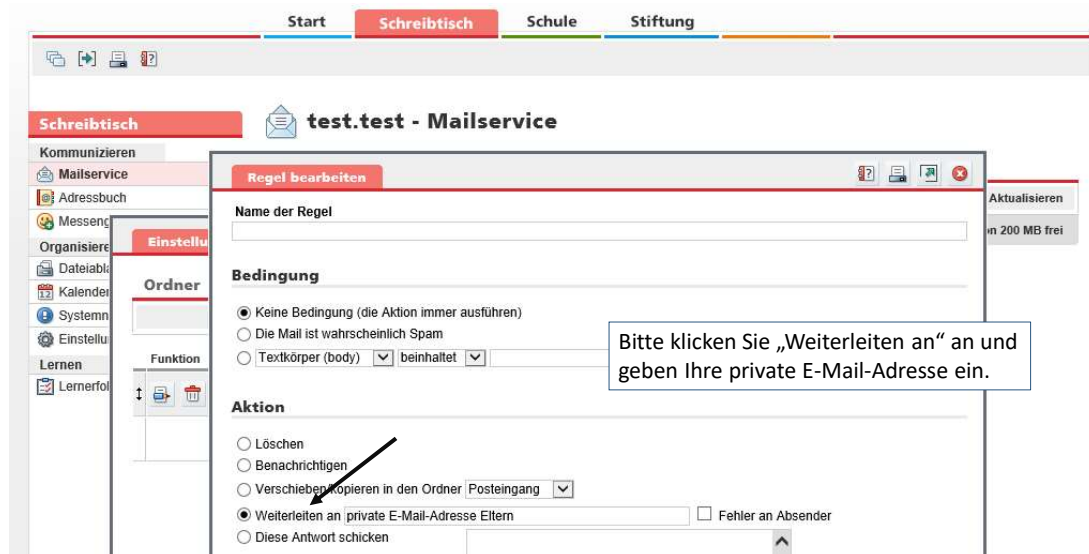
Start Schreibtisch Schule Stiftung

Schreibtisch

test.test - Mailservice

Kommunizieren
Mailservice
Adressbuch
Messeng
Organisiere
Dateiabl
Kalender
Systemn
Einstellu
Lernen
Lernerfol

Einstellu

Ordner

Funktion

Aktualisieren

n 200 MB frei

Regel bearbeiten

Name der Regel

Bedingung

Keine Bedingung (die Aktion immer ausführen)
Die Mail ist wahrscheinlich Spam
Textkörper (body) beinhaltet

Bitte klicken Sie „Weiterleiten an" an und geben Ihre private E-Mail-Adresse ein.

Aktion

Löschen
Benachrichtigen
Verschieben/Kopieren in den Ordner Posteingang
Weiterleiten an private E-Mail-Adresse Eltern Fehler an Absender
Diese Antwort schicken